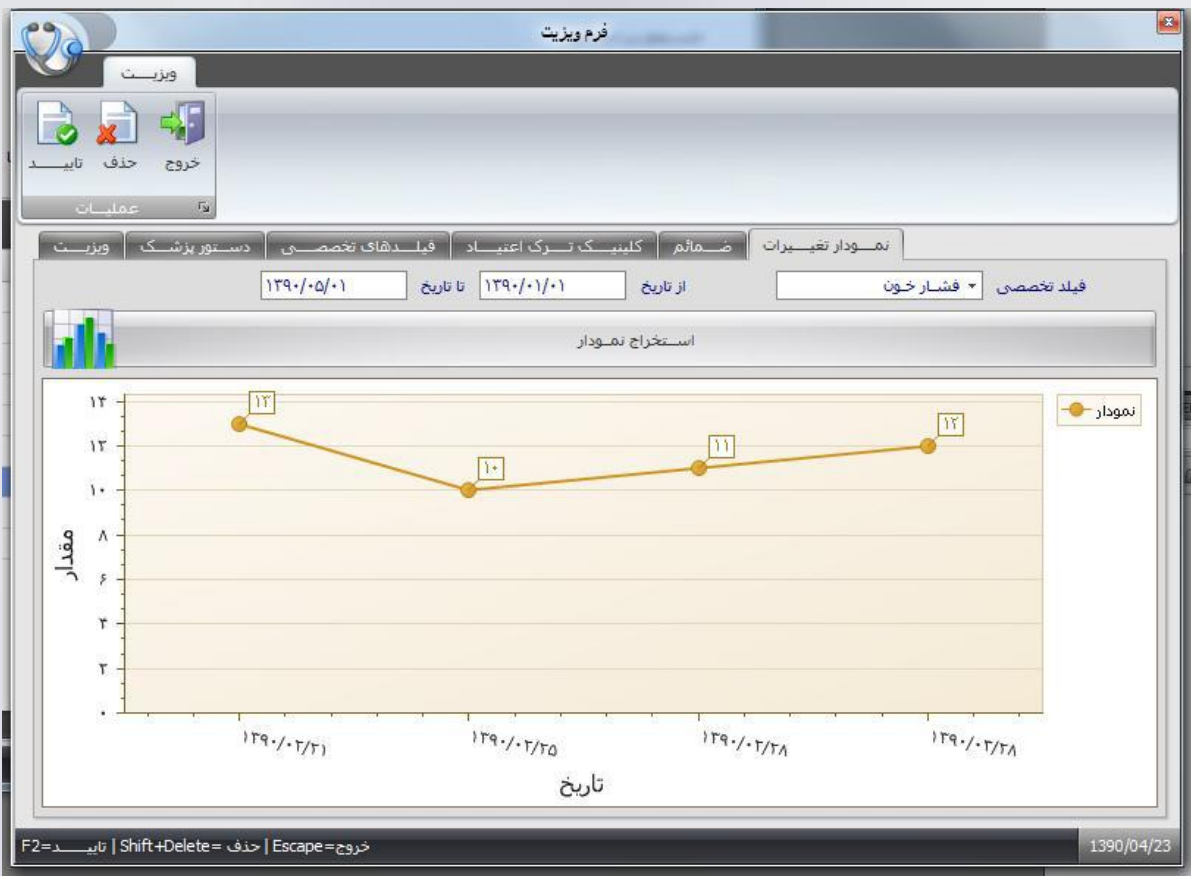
فرم ویزیت

ویزیـــت

خروج حذف تاییـــد

عملیـــات

نمـــودار تغییـــرات ضـــمائم کلینیـــک تـــرک اعتیـــاد فیلـــدهای تخصصـــی دســـتور پزشـــک ویزیـــت

فیلد تخصصی فشـار خـون از تاریخ ۱۳۹۰/۰۱/۰۱ تا تاریخ ۱۳۹۰/۰۵/۰۱

اســـتخراج نمـــودار

نمودار

۱۴
۱۲
۱۰
۸
۶
۴
۲
۰

مقدار

۱۲ ۱۰ ۱۱ ۱۲

۱۳۹۰/۰۲/۲۱ ۱۳۹۰/۰۲/۲۵ ۱۳۹۰/۰۲/۲۸ ۱۳۹۰/۰۲/۲۸

تاریخ

F2=تاییـــد | Shift+Delete= حذف | Escape=خروج

1390/04/23